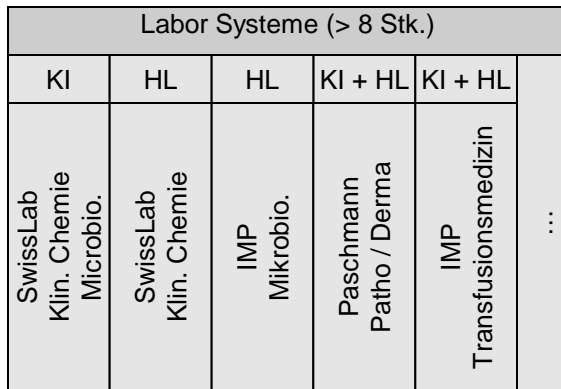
Labor Systeme (> 8 Stk.)

| KI | HL | HL | KI + HL | KI + HL | |
|---|---|---|---|---|---|
| SwissLab Klin. Chemie Microbio. | SwissLab Klin. Chemie | IMP Mikrobio. | Paschmann Patho / Derma | IMP Transfusionsmedizin | ... |